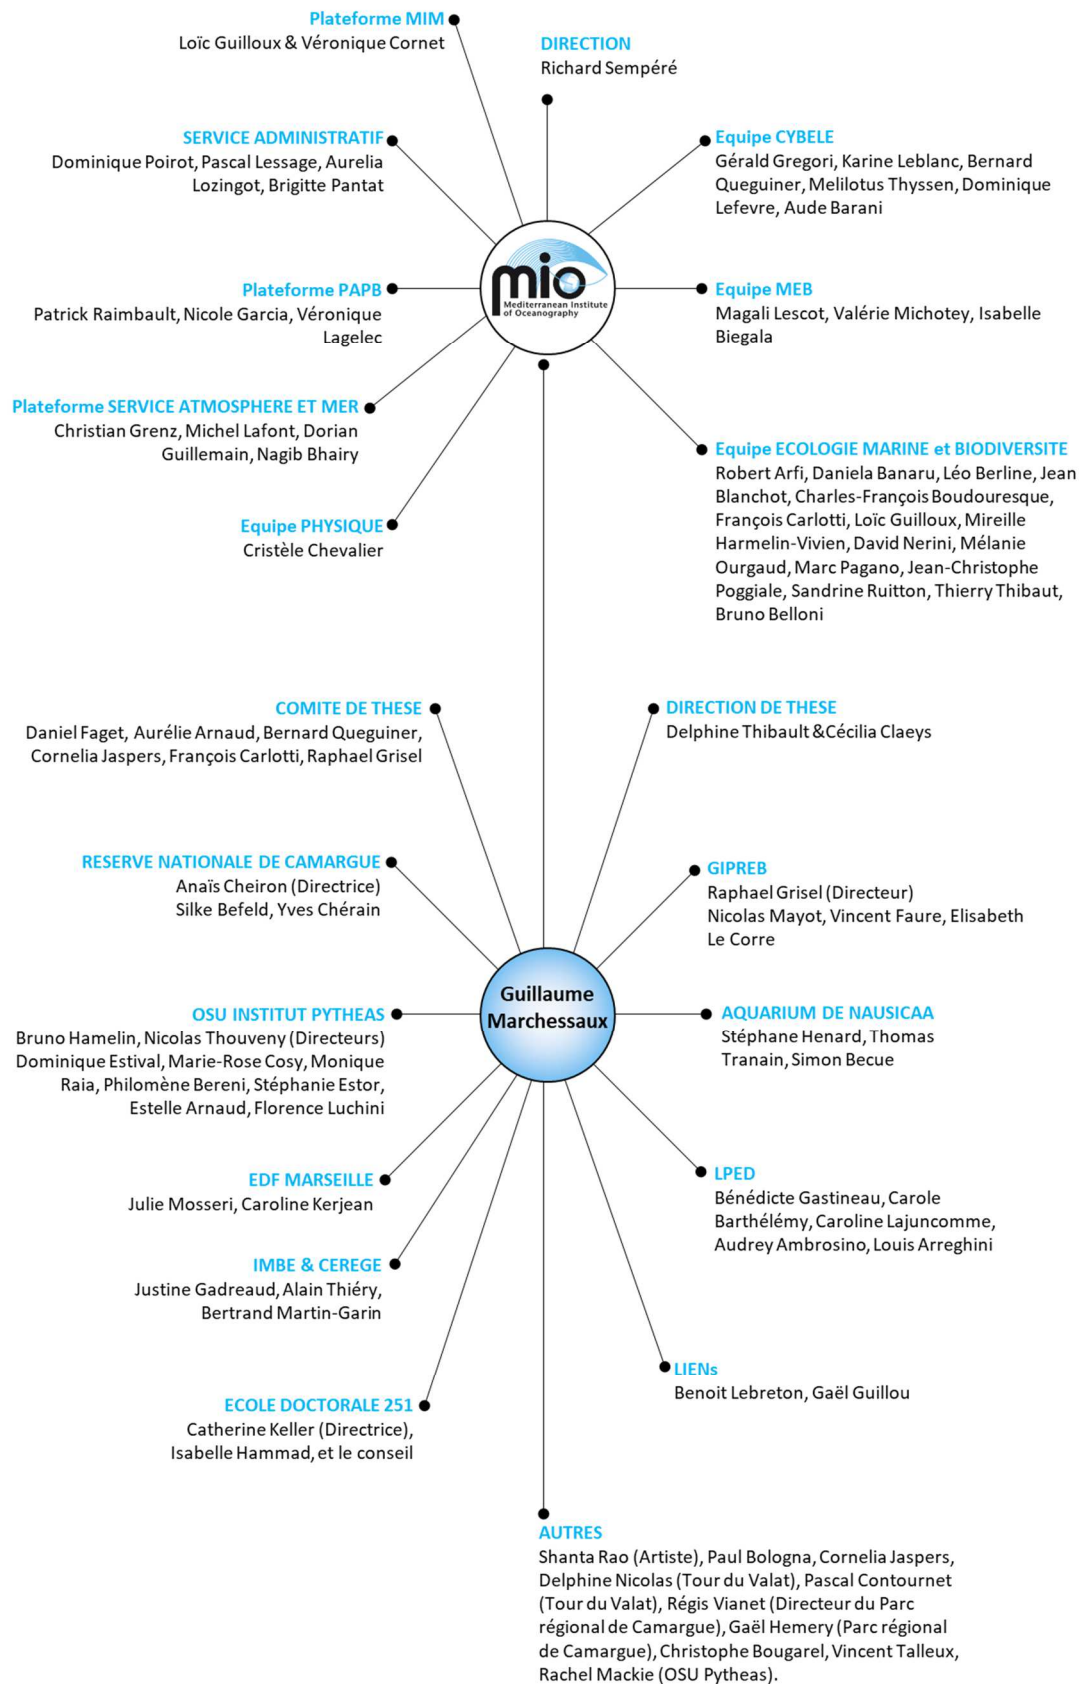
Plateforme MIM
Loïc Guilloux & Véronique Cornet

DIRECTION
Richard Sempéré

SERVICE ADMINISTRATIF
Dominique Poirot, Pascal Lessage, Aurelia Lozingot, Brigitte Pantat

Equipe CYBELE
Gérald Gregori, Karine Leblanc, Bernard Queguiner, Melilotus Thyssen, Dominique Lefevre, Aude Barani

mio
Mediterranean Institute of Oceanography

Plateforme PAPB
Patrick Raimbault, Nicole Garcia, Véronique Lagelec

Equipe MEB
Magali Lescot, Valérie Michotey, Isabelle Biegala

Plateforme SERVICE ATMOSPHERE ET MER
Christian Grenz, Michel Lafont, Dorian Guillemain, Nagib Bhairy

Equipe ECOLOGIE MARINE et BIODIVERSITE
Robert Arfi, Daniela Banaru, Léo Berline, Jean Blanchot, Charles-François Boudouresque, François Carlotti, Loïc Guilloux, Mireille Harmelin-Vivien, David Nerini, Mélanie Ourgaud, Marc Pagano, Jean-Christophe Poggiale, Sandrine Ruitton, Thierry Thibaut, Bruno Belloni

Equipe PHYSIQUE
Cristèle Chevalier

COMITE DE THESE
Daniel Faget, Aurélie Arnaud, Bernard Queguiner, Cornelia Jaspers, François Carlotti, Raphael Grisel

DIRECTION DE THESE
Delphine Thibault &Cécilia Claeys

RESERVE NATIONALE DE CAMARGUE
Anaïs Cheiron (Directrice)
Silke Befeld, Yves Chérain

GIPREB
Raphael Grisel (Directeur)
Nicolas Mayot, Vincent Faure, Elisabeth Le Corre

Guillaume Marchessaux

OSU INSTITUT PYTHEAS
Bruno Hamelin, Nicolas Thouveny (Directeurs)
Dominique Estival, Marie-Rose Cosy, Monique Raia, Philomène Bereni, Stéphanie Estor, Estelle Arnaud, Florence Luchini

AQUARIUM DE NAUSICAA
Stéphane Henard, Thomas Tranain, Simon Becue

EDF MARSEILLE
Julie Mosseri, Caroline Kerjean

LPED
Bénédicte Gastineau, Carole Barthélémy, Caroline Lajuncomme, Audrey Ambrosino, Louis Arreghini

IMBE & CEREGE
Justine Gadreaud, Alain Thiéry, Bertrand Martin-Garin

LIENs
Benoit Lebreton, Gaël Guillou

ECOLE DOCTORALE 251
Catherine Keller (Directrice), Isabelle Hammad, et le conseil

AUTRES
Shanta Rao (Artiste), Paul Bologna, Cornelia Jaspers, Delphine Nicolas (Tour du Valat), Pascal Contournet (Tour du Valat), Régis Vianet (Directeur du Parc régional de Camargue), Gaël Hemery (Parc régional de Camargue), Christophe Bougarel, Vincent Talleux, Rachel Mackie (OSU Pytheas).